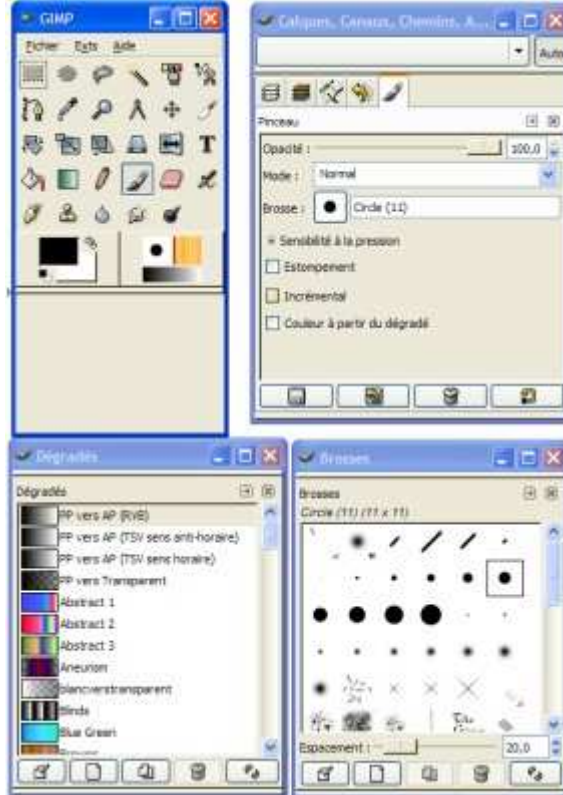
GIMP

Fichier Exts Aide

T

Calques, Canaux, Chemins, A...

Auto

Pinceau

Opacité : 100,0

Mode : Normal

Brosse : Circle (11)

Sensibilité à la pression

Estompement

Incrémental

Couleur à partir du dégradé

Dégradés

Dégradés

PP vers AP (RVB)

PP vers AP (TSV sens anti-horaire)

PP vers AP (TSV sens horaire)

PP vers Transparent

Abstract 1

Abstract 2

Abstract 3

Aneurism

Blancverstransparent

Blinds

Blue Green

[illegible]

Brosses

Brosses

Circle (11) (11 x 11)

Espacement : 20,0